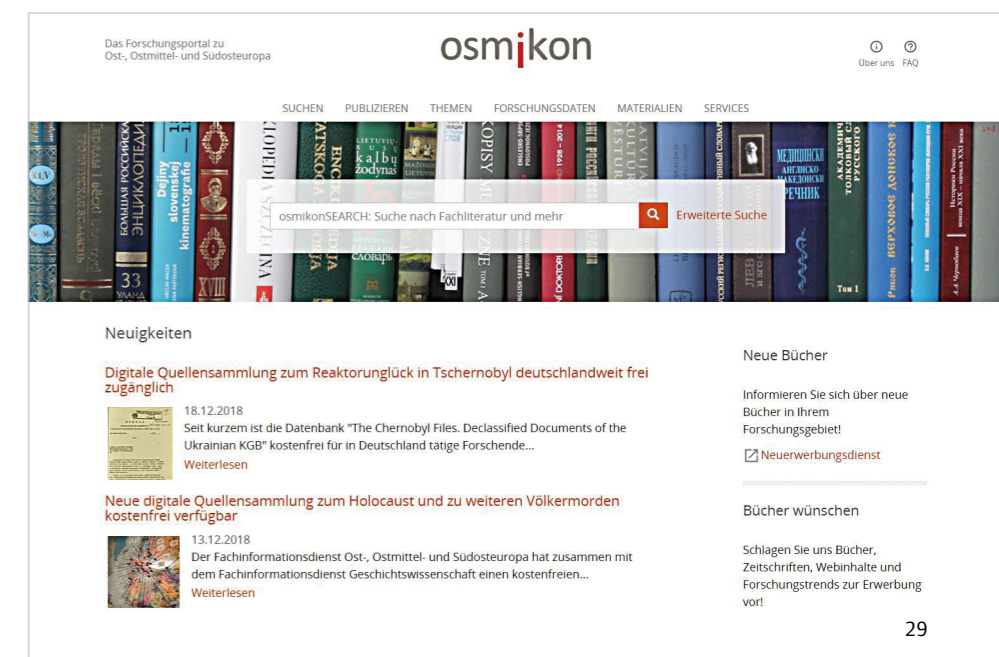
Das Forschungsportal zu Ost-, Ostmittel- und Südosteuropa

osmikon

Über uns FAQ

SUCHEN PUBLIZIEREN THEMEN FORSCHUNGSDATEN MATERIALIEN SERVICES

osmikonSEARCH: Suche nach Fachliteratur und mehr

Erweiterte Suche

Neuigkeiten

Digitale Quellensammlung zum Reaktorunglück in Tschernobyl deutschlandweit frei zugänglich

18.12.2018
Seit kurzem ist die Datenbank "The Chernobyl Files. Declassified Documents of the Ukrainian KGB" kostenfrei für in Deutschland tätige Forschende...
Weiterlesen

Neue digitale Quellensammlung zum Holocaust und zu weiteren Völkermorden kostenfrei verfügbar

13.12.2018
Der Fachinformationsdienst Ost-, Ostmittel- und Südosteuropa hat zusammen mit dem Fachinformationsdienst Geschichtswissenschaft einen kostenfreien...
Weiterlesen

Neue Bücher

Informieren Sie sich über neue Bücher in Ihrem Forschungsgebiet!

Neuerwerbungsdienst

Bücher wünschen

Schlagen Sie uns Bücher, Zeitschriften, Webinhalte und Forschungstrends zur Erwerbung vor!

29